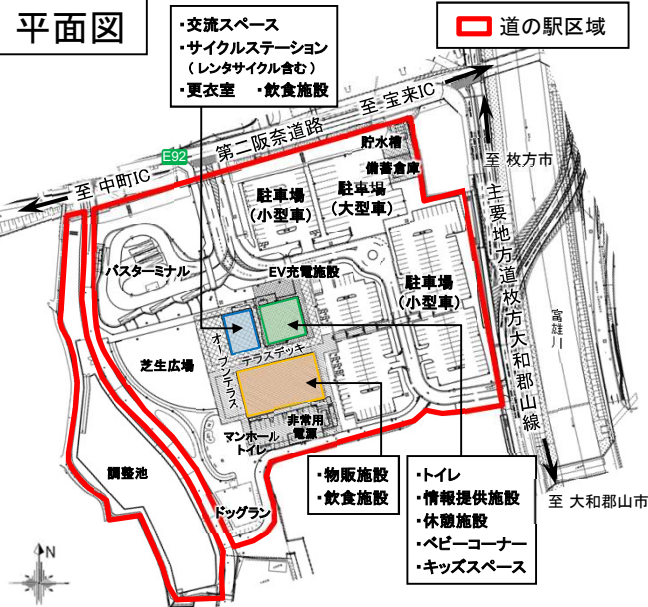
平面図

・交流スペース
・サイクルステーション
（レンタサイクル含む）
・更衣室　・飲食施設

道の駅区域

至 宝来IC

E92

第二阪奈道路

貯水槽

備蓄倉庫

至 中町IC

至 枚方市

駐車場
（小型車）

駐車場
（大型車）

主要地方道枚方大和郡山線

富雄川

バスターミナル

EV充電施設

駐車場
（小型車）

オープンテラス

テラスデッキ

芝生広場

マンホールトイレ

非常用電源

至 大和郡山市

調整池

・物販施設
・飲食施設

・トイレ
・情報提供施設
・休憩施設
・ベビーコーナー
・キッズスペース

ドッグラン

N